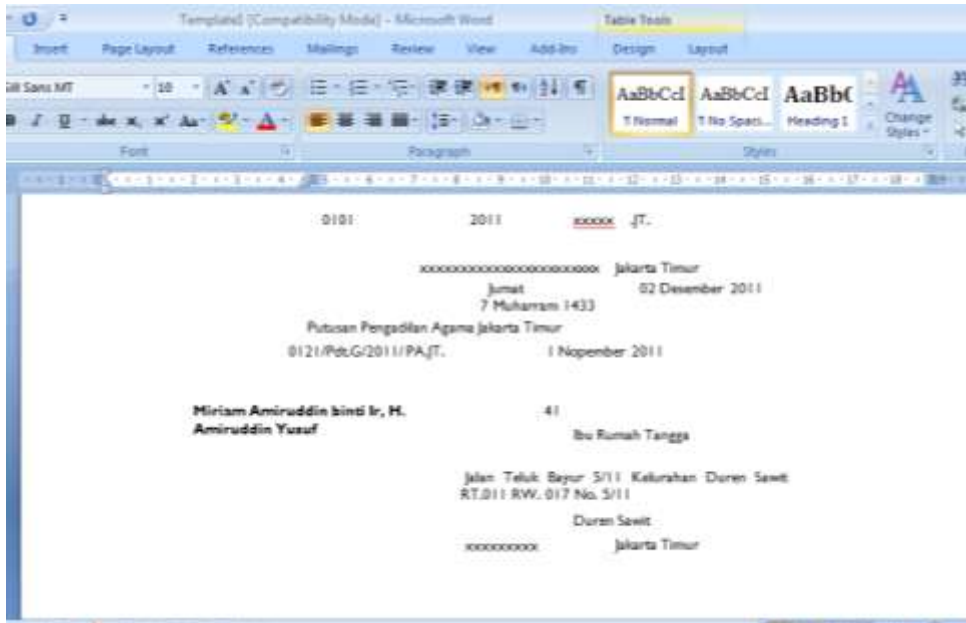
Template1 [Compatibility Mode] - Microsoft Word
Table Tools
Insert Page Layout References Mailings Review View Add-Ins Design Layout
Gill Sans MT 10
AaBbCcI AaBbCcI AaBbC
¶ Normal ¶ No Spaci... Heading 1
Change Styles
Font Paragraph Styles

0101 2011 xxxxx JT.

xxxxxxxxxxxxxxxxxxxxxxxx Jakarta Timur
Jumat 02 Desember 2011
7 Muharram 1433
Putusan Pengadilan Agama Jakarta Timur
0121/Pdt.G/2011/PA.JT. 1 Nopember 2011

**Miriam Amiruddin binti Ir, H. Amiruddin Yusuf** 41
Ibu Rumah Tangga

Jalan Teluk Bayur 5/11 Kelurahan Duren Sawit RT.011 RW. 017 No. 5/11
Duren Sawit
xxxxxxxxx Jakarta Timur